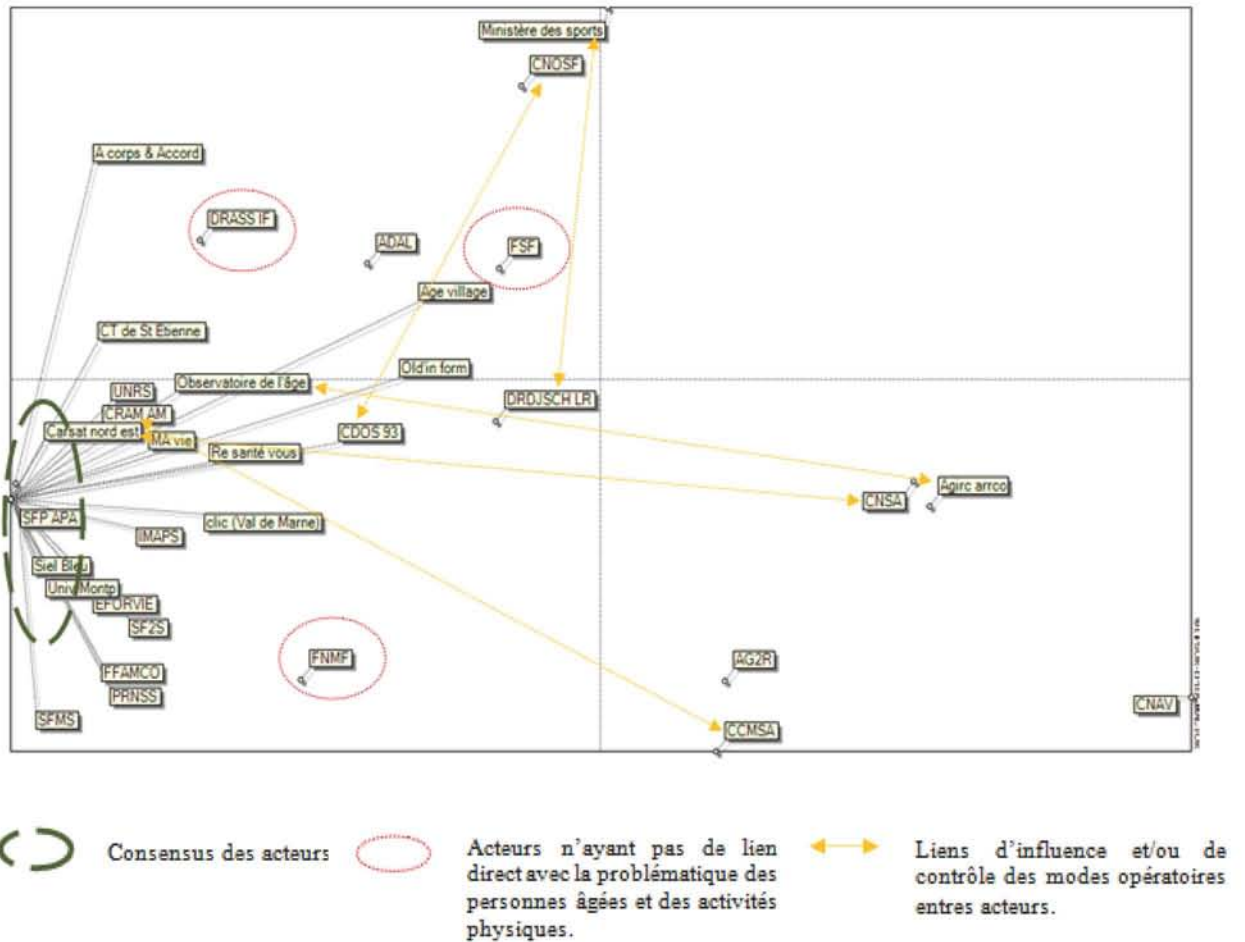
Ministère des sports
CNOSF
A corps & Accord
DRASS IF
ADAL
FSF
Age village
CT de St Etienne
Old'in form
UNRS
Observatoire de l'âge
DRDJSCH LR
CRAM AM
Carsat nord est
MA vie
CDOS 93
Re santé vous
Agirc arrco
CNSA
SFP APA
clic (Val de Marne)
IMAPS
Siel Bleu
Univ Montp
EFORVIE
SF2S
FFAMCO
PRNSS
FNMF
AG2R
SFMS
CCMSA
CNAV

Consensus des acteurs

Acteurs n'ayant pas de lien direct avec la problématique des personnes âgées et des activités physiques.

Liens d'influence et/ou de contrôle des modes opératoires entres acteurs.